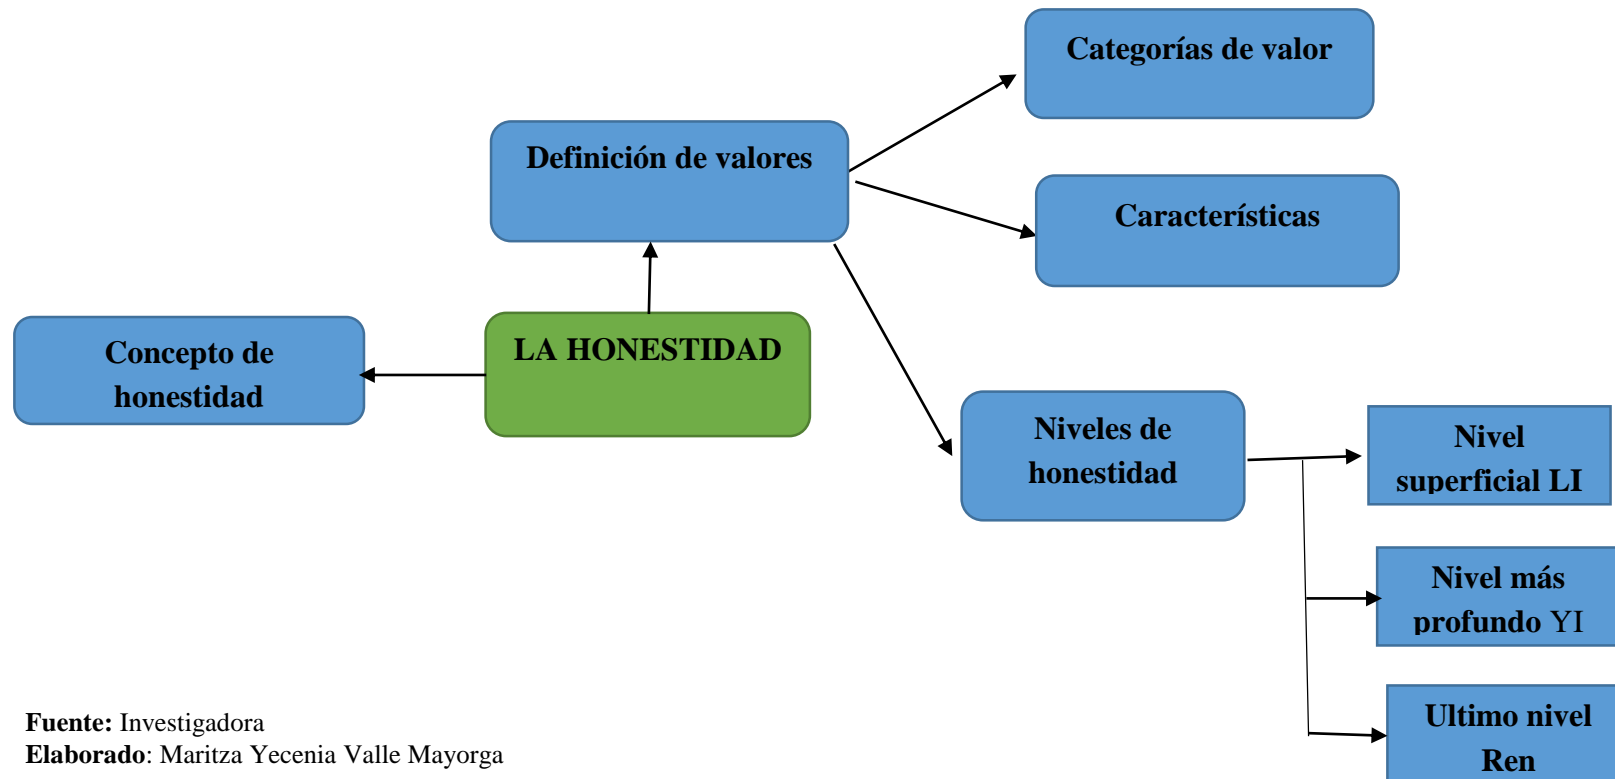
Categorías de valor

Definición de valores

Características

Concepto de honestidad

LA HONESTIDAD

Niveles de honestidad

Nivel superficial LI

Nivel más profundo YI

Ultimo nivel Ren

**Fuente:** Investigadora
**Elaborado**: Maritza Yecenia Valle Mayorga